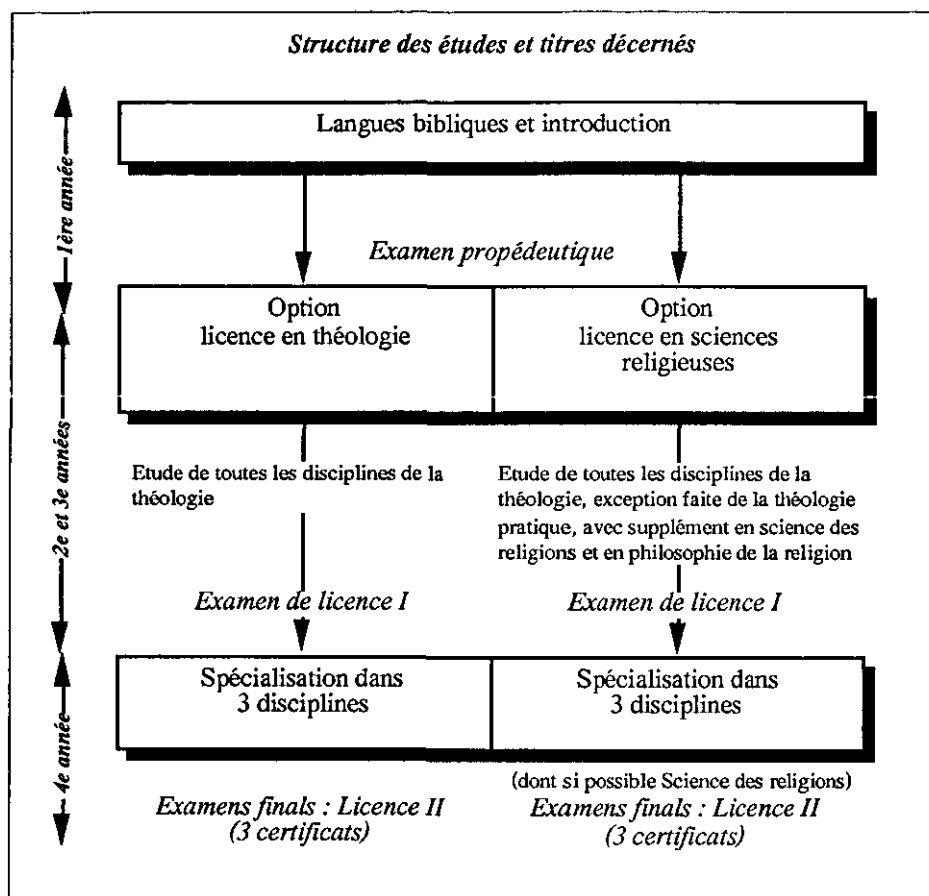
Structure des études et titres décernés

1ère année

Langues bibliques et introduction

Examen propédeutique

2e et 3e années

Option licence en théologie

Option licence en sciences religieuses

Etude de toutes les disciplines de la théologie

Etude de toutes les disciplines de la théologie, exception faite de la théologie pratique, avec supplément en science des religions et en philosophie de la religion

Examen de licence I

Examen de licence I

4e année

Spécialisation dans 3 disciplines

Spécialisation dans 3 disciplines

(dont si possible Science des religions)

Examens finals : Licence II (3 certificats)

Examens finals : Licence II (3 certificats)